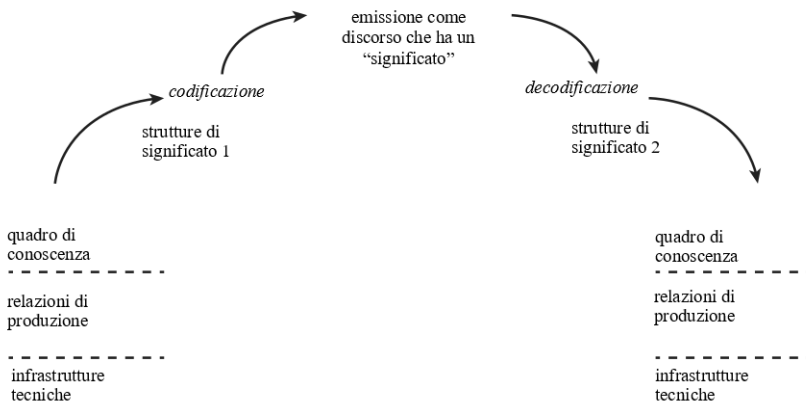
emissione come discorso che ha un "significato"

*codificazione*

*decodificazione*

strutture di significato 1

strutture di significato 2

quadro di conoscenza

relazioni di produzione

infrastrutture tecniche

quadro di conoscenza

relazioni di produzione

infrastrutture tecniche